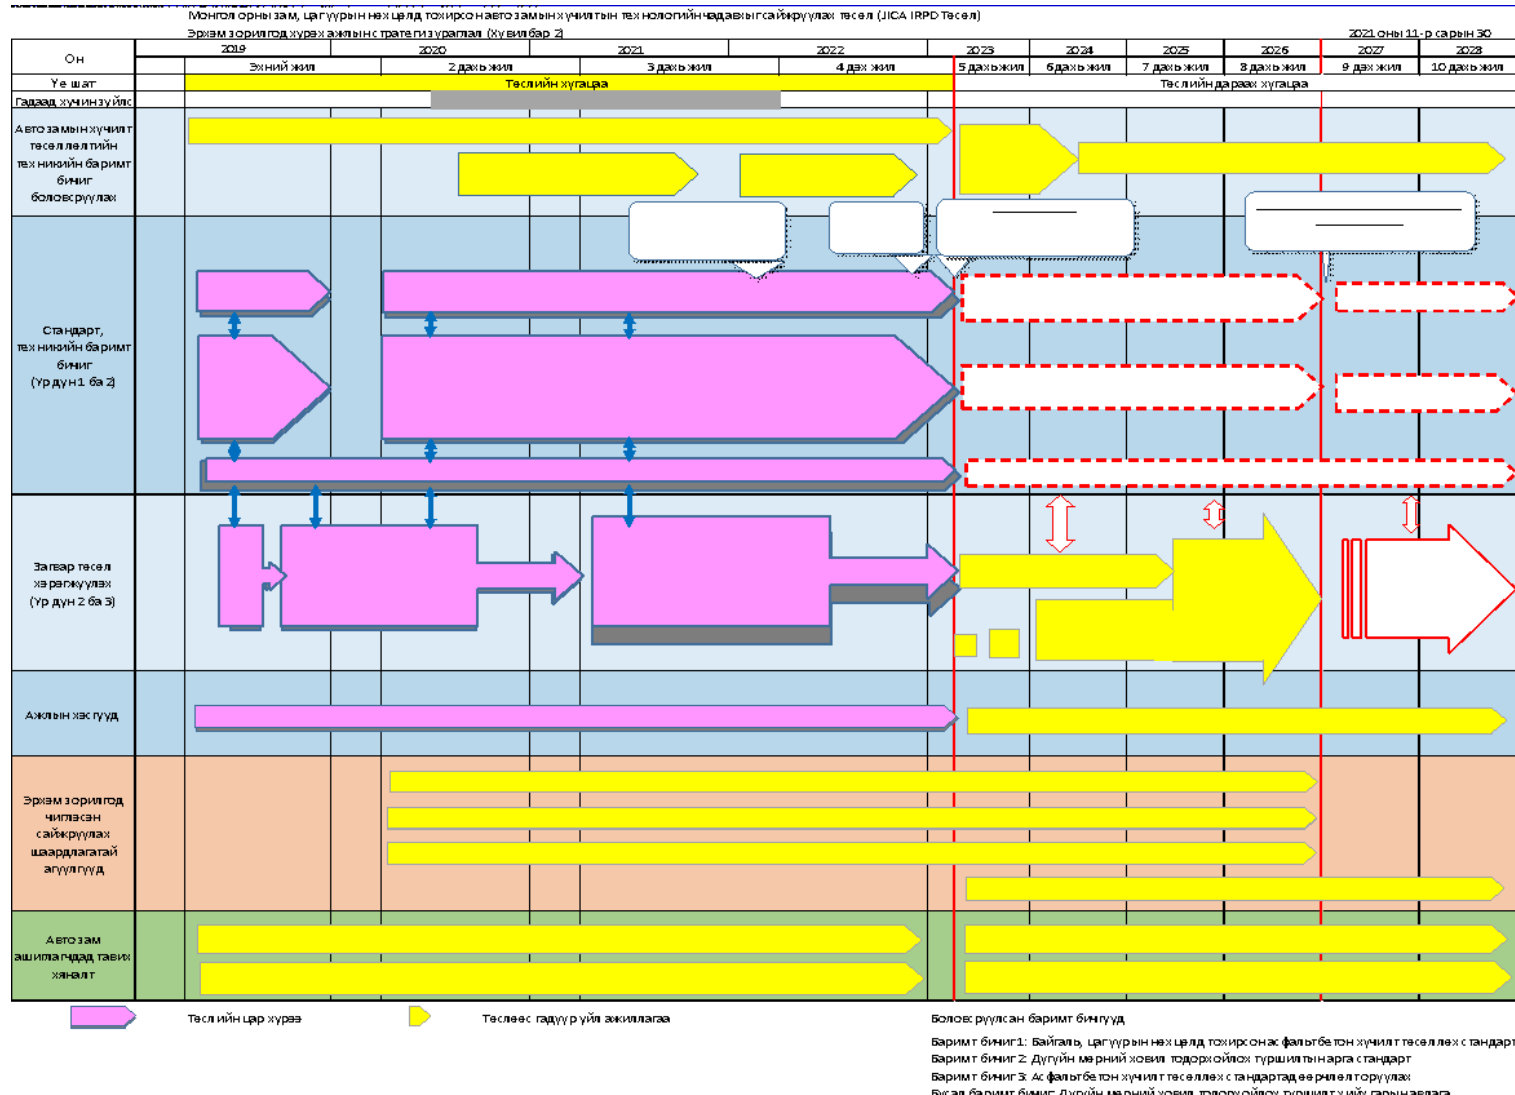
Монгол орны зам, цагуурын нөхцөлд тохирсон автозамын хучилтын технологийн чадавхыг сайжруулах төсөл (JICA IRPD Төсөл)
Эрхэм зорилгод хүрэх ажлын стратегийн зураглал (Хувилбар 2)
2021 оны 11-р сарын 30

| Он | 2019 | 2020 | 2021 | 2022 | 2023 | 2024 | 2025 | 2026 | 2027 | 2028 |
|---|---|---|---|---|---|---|---|---|---|---|
| | Эхний жил | 2 дахь жил | 3 дахь жил | 4 дэх жил | 5 дахь жил | 6 дахь жил | 7 дахь жил | 8 дахь жил | 9 дэх жил | 10 дахь жил |
| Үе шат | Төслийн хугацаа | | | | Төслийн дараах хугацаа | | | | | |
| Гадаад хүчин зүйлс | | | | | | | | | | |

Автозамын хучилт төсөллөлтийн техникийн баримт бичиг боловсруулах

Стандарт, техникийн баримт бичиг (Үр дүн 1 ба 2)

Загвар төсөл хэрэгжүүлэх (Үр дүн 2 ба 3)

Ажлын хэсгүүд

Эрхэм зорилгод чиглэсэн сайжруулах шаардлагатай агуулгууд

Автозам ашиглагчдад тавих хяналт

Төслийн цар хүрээ
Төслөөс гадуурх үйл ажиллагаа

Боловсруулсан баримт бичгүүд
Баримт бичиг 1: Байгаль, цагуурын нөхцөлд тохирсон асфальтбетон хучилт төсөллөх стандарт
Баримт бичиг 2: Дугуйн мөрний ховил тодорхойлох туршилтын арга стандарт
Баримт бичиг 3: Асфальтбетон хучилт төсөллөх стандартад өөрчлөлт оруулах
Бусад баримт бичиг: Дугуйн мөрний ховил тодорхойлох туршилтын гарын авлага